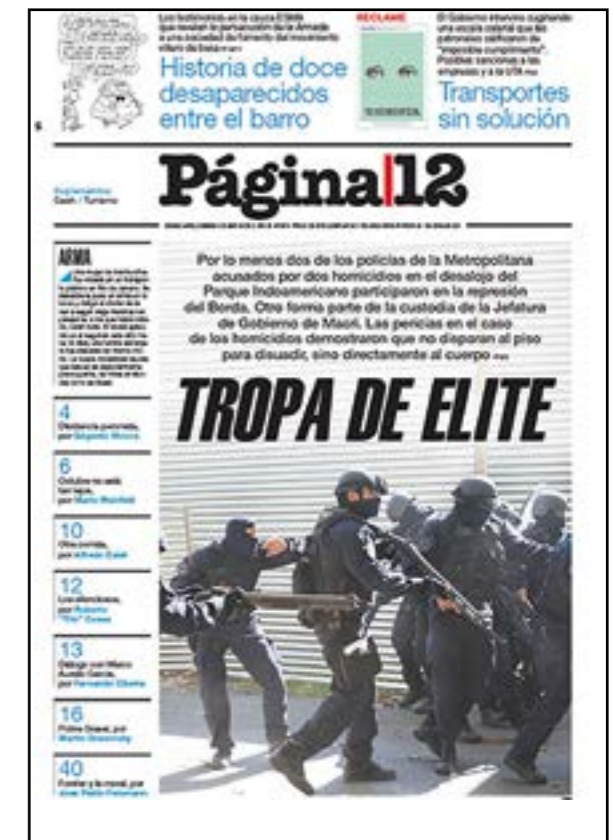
Los testimonios en la causa ESMA que revelan la participación de la Armada a una autoridad del... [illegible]

Historia de doce desaparecidos entre el barro

RECLAME

El Gobierno intervino cuyo... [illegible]

Transportes sin solución

Suplementos Cash / Turismo

Página|12

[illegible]

ARMA

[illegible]

4
Distancia personal, por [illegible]

6
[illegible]

10
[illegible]

12
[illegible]

13
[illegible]

16
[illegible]

40
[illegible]

Por lo menos dos de los policías de la Metropolitana acusados por dos homicidios en el desalojo del Parque Indoamericano participaron en la represión del Borda. Otro forma parte de la custodia de la Jefatura de Gobierno de Macri. Las pericias en el caso de los homicidios demostraron que no disparan al piso para disuadir, sino directamente al cuerpo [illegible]

TROPA DE ELITE